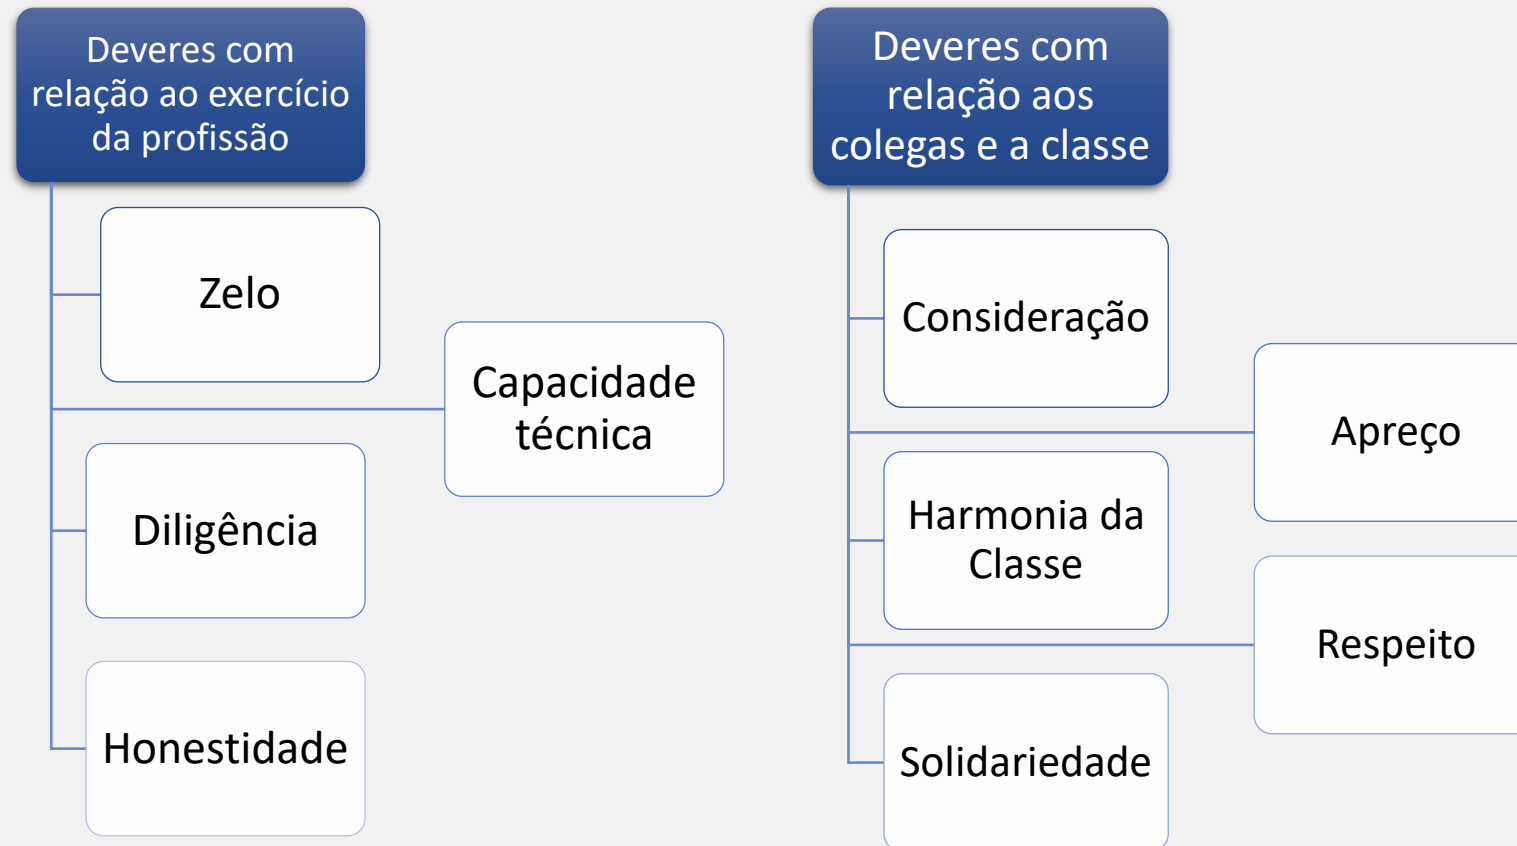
Deveres com relação ao exercício da profissão

Zelo

Capacidade técnica

Diligência

Honestidade

Deveres com relação aos colegas e a classe

Consideração

Apreço

Harmonia da Classe

Respeito

Solidariedade